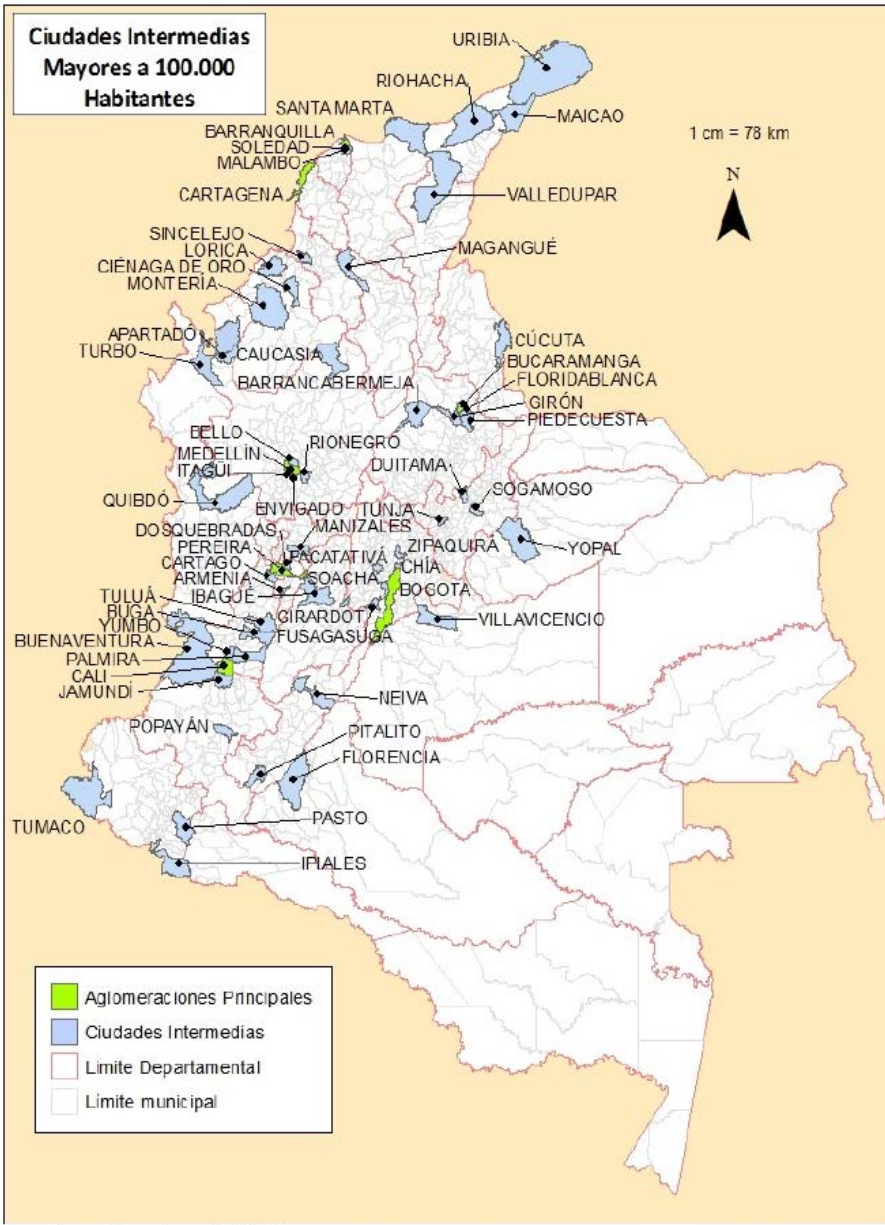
Ciudades Intermedias Mayores a 100.000 Habitantes

URIBIA
RIOHACHA
SANTA MARTA
MAICAO
BARRANQUILLA
SOLEDAD
MALAMBO
1 cm = 78 km
CARTAGENA
VALLEDUPAR
N
SINCELEJO
LORICA
CIÉNAGA DE ORO
MONTERÍA
MAGANGUÉ
APARTADÓ
TURBO
CAUCASIA
CÚCUTA
BUCARAMANGA
BARRANCABERMEJA
FLORIDABLANCA
GIRÓN
PIEDECUESTA
BELLO
MEDELLÍN
ITAGÜI
RIONEGRO
DUITAMA
QUIBDÓ
SOGAMOSO
ENVIGADO
TUNJA
DOSQUEBRADAS
MANIZALES
PEREIRA
FACATATIVÁ
ZIPAQUIRÁ
YOPAL
CARTAGO
CHÍA
ARMENIA
SOACHA
BOGOTA
IBAGUÉ
TULUÁ
BUGA
GIRARDOT
VILLAVICENCIO
YUMBO
FUSAGASUGA
BUENAVENTURA
PALMIRA
CALI
JAMUNDÍ
NEIVA
POPAYÁN
PITALITO
FLORENCIA
TUMACO
PASTO
IPIALES

Aglomeraciones Principales
Ciudades Intermedias
Limite Departamental
Limite municipal